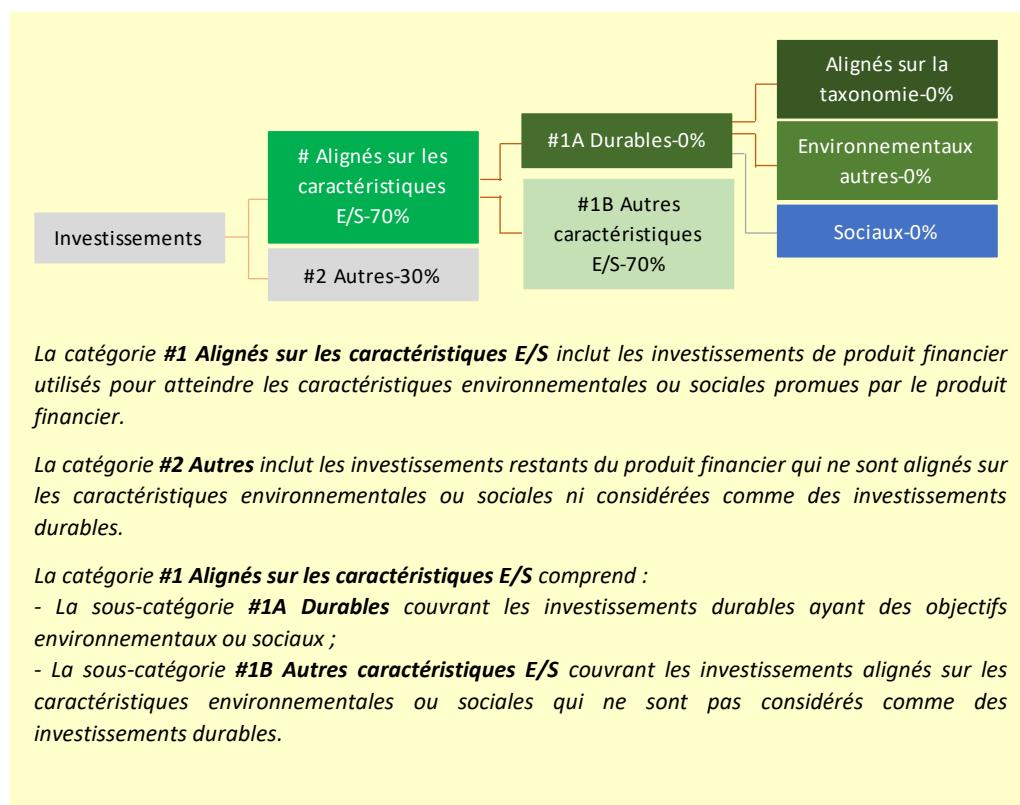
Investissements

# Alignés sur les caractéristiques E/S-70%

#2 Autres-30%

#1A Durables-0%

#1B Autres caractéristiques E/S-70%

Alignés sur la taxonomie-0%

Environnementaux autres-0%

Sociaux-0%

La catégorie **#1 Alignés sur les caractéristiques E/S** inclut les investissements de produit financier utilisés pour atteindre les caractéristiques environnementales ou sociales promues par le produit financier.

La catégorie **#2 Autres** inclut les investissements restants du produit financier qui ne sont alignés sur les caractéristiques environnementales ou sociales ni considérées comme des investissements durables.

La catégorie **#1 Alignés sur les caractéristiques E/S** comprend :
- La sous-catégorie **#1A Durables** couvrant les investissements durables ayant des objectifs environnementaux ou sociaux ;
- La sous-catégorie **#1B Autres caractéristiques E/S** couvrant les investissements alignés sur les caractéristiques environnementales ou sociales qui ne sont pas considérés comme des investissements durables.